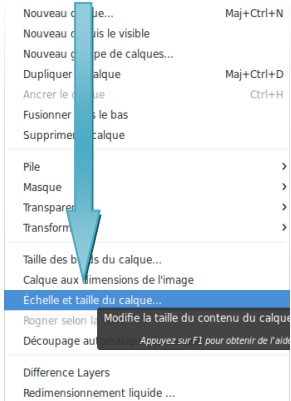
Nouveau c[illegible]que... Maj+Ctrl+N
Nouveau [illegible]uis le visible
Nouveau g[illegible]upe de calques...
Dupliquer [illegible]alque Maj+Ctrl+D
Ancrer le c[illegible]que Ctrl+H
Fusionner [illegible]s le bas
Supprime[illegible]calque

Pile
Masque
Transpare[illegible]
Transform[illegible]

Taille des b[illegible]s du calque...
Calque aux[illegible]imensions de l'image
Echelle et taille du calque...
Rogner selon la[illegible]
Découpage aut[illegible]

Modifie la taille du contenu du calque
Appuyez sur F1 pour obtenir de l'aide

Difference Layers
Redimensionnement liquide ...